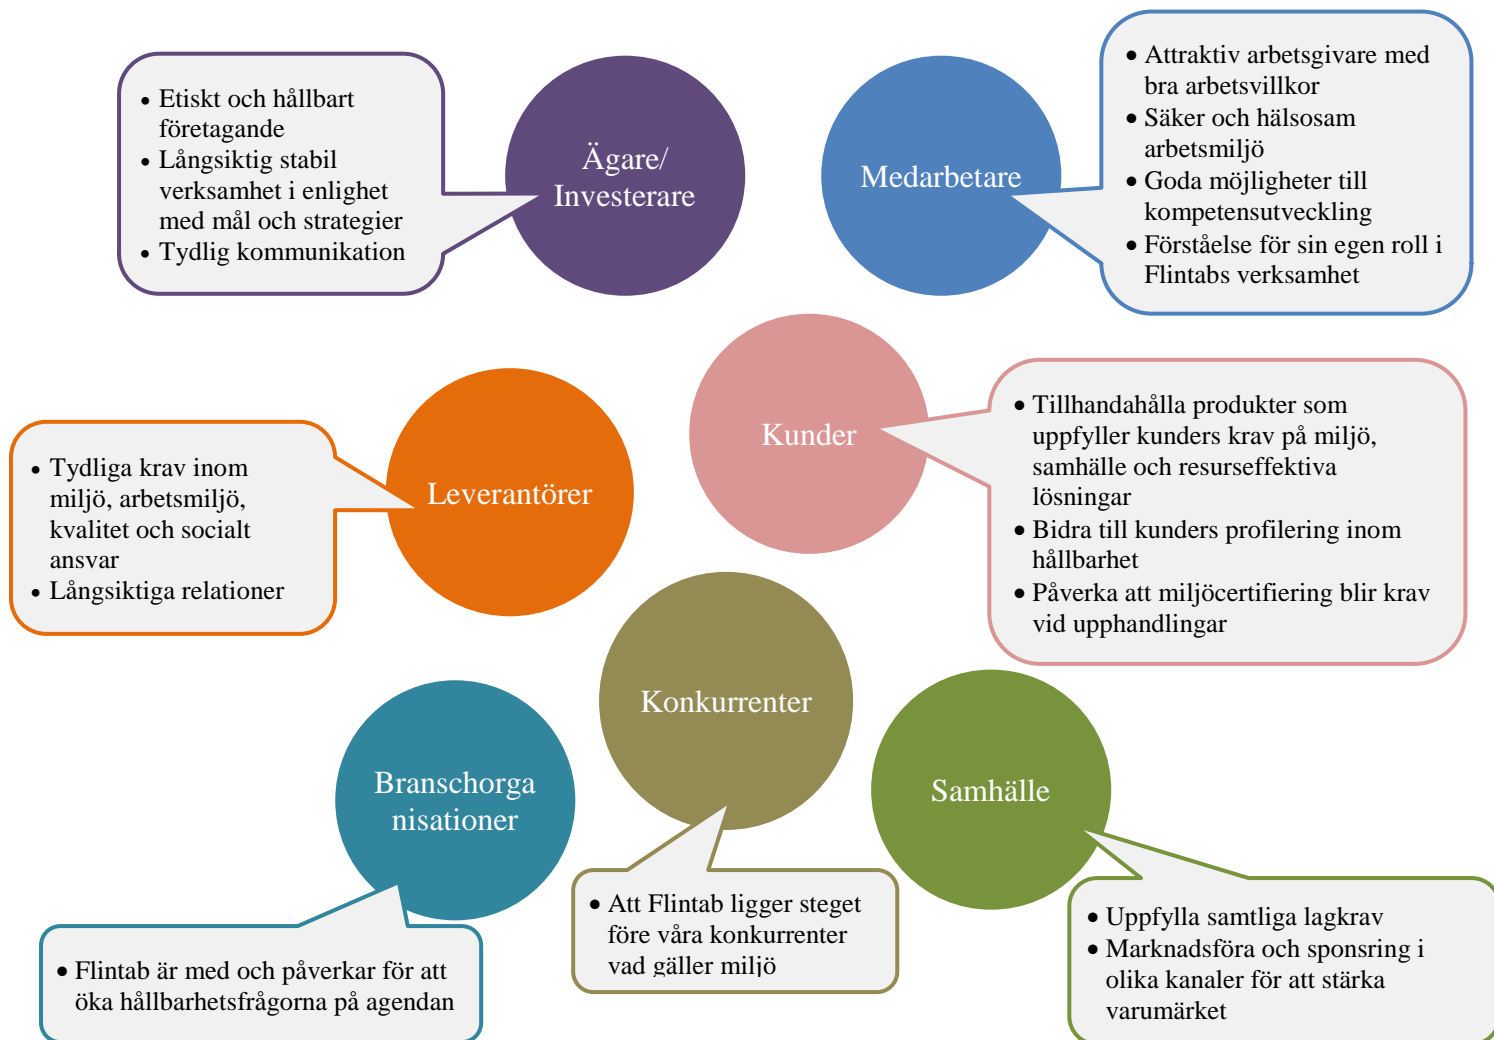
- Etiskt och hållbart företagande
- Långsiktig stabil verksamhet i enlighet med mål och strategier
- Tydlig kommunikation

Ägare/ Investerare

Medarbetare

- Attraktiv arbetsgivare med bra arbetsvillkor
- Säker och hälsosam arbetsmiljö
- Goda möjligheter till kompetensutveckling
- Förståelse för sin egen roll i Flintabs verksamhet

Kunder

- Tillhandahålla produkter som uppfyller kunders krav på miljö, samhälle och resurseffektiva lösningar
- Bidra till kunders profilering inom hållbarhet
- Påverka att miljöcertifiering blir krav vid upphandlingar

- Tydliga krav inom miljö, arbetsmiljö, kvalitet och socialt ansvar
- Långsiktiga relationer

Leverantörer

Konkurrenter

Samhälle

Branschorganisationer

- Flintab är med och påverkar för att öka hållbarhetsfrågorna på agendan

- Att Flintab ligger steget före våra konkurrenter vad gäller miljö

- Uppfylla samtliga lagkrav
- Marknadsföra och sponsring i olika kanaler för att stärka varumärket